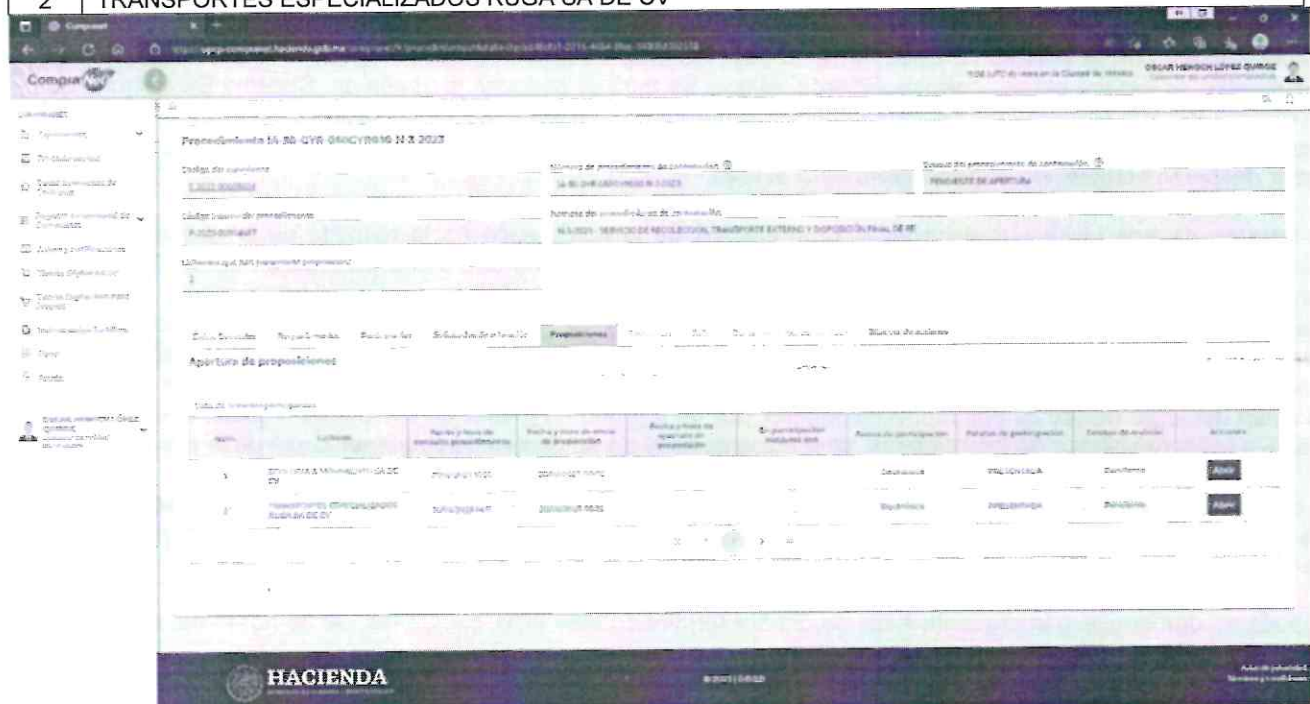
2 | TRANSPORTES ESPECIALIZADOS RUGA SA DE CV

CompraNet

upcp-compranet.hacienda.gob.mx

OSCAR HERNDON LÓPEZ QUIROZ

Procedimiento IA-50-GYR-050GYR016-N-8-2023

Código del expediente
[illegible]

Número de procedimiento de contratación
IA-50-GYR-050GYR016-N-8-2023

Estatus del procedimiento de contratación
PENDIENTE DE APERTURA

Código interno del procedimiento
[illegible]

Nombre del procedimiento de contratación
IA-8-2023 - SERVICIO DE RECOLECCIÓN, TRANSPORTE EXTERNO Y DISPOSICIÓN FINAL DE RE

Licitantes que han presentado proposición
2

Datos Generales | Requerimientos | Participantes | Solicitudes de aclaración | Proposiciones | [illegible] | Bitácora de acciones

Apertura de proposiciones

| Núm. | Licitante | Fecha y hora de consulta | Fecha y hora de envío de proposición | Fecha y hora de apertura de proposición | Es participación conjunta | Forma de participación | Estatus de participación | Estatus de evaluación | Acciones |
|---|---|---|---|---|---|---|---|---|---|
| 1 | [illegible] SA DE CV | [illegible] | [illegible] | | | Electrónica | PRELIMINAR | Pendiente | Abrir |
| 2 | TRANSPORTES ESPECIALIZADOS RUGA SA DE CV | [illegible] | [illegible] | | | Electrónica | PRELIMINAR | Pendiente | Abrir |

HACIENDA